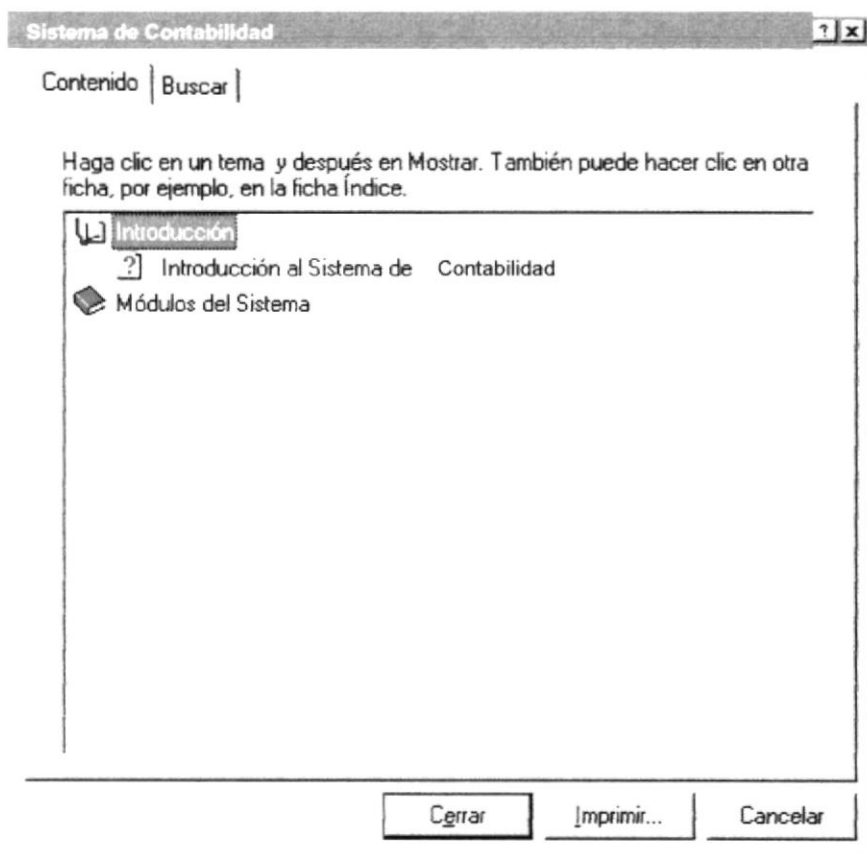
Sistema de Contabilidad

?

Contenido

Buscar

Haga clic en un tema y después en Mostrar. También puede hacer clic en otra ficha, por ejemplo, en la ficha Índice.

Introducción

Introducción al Sistema de Contabilidad

Módulos del Sistema

Cerrar

Imprimir...

Cancelar